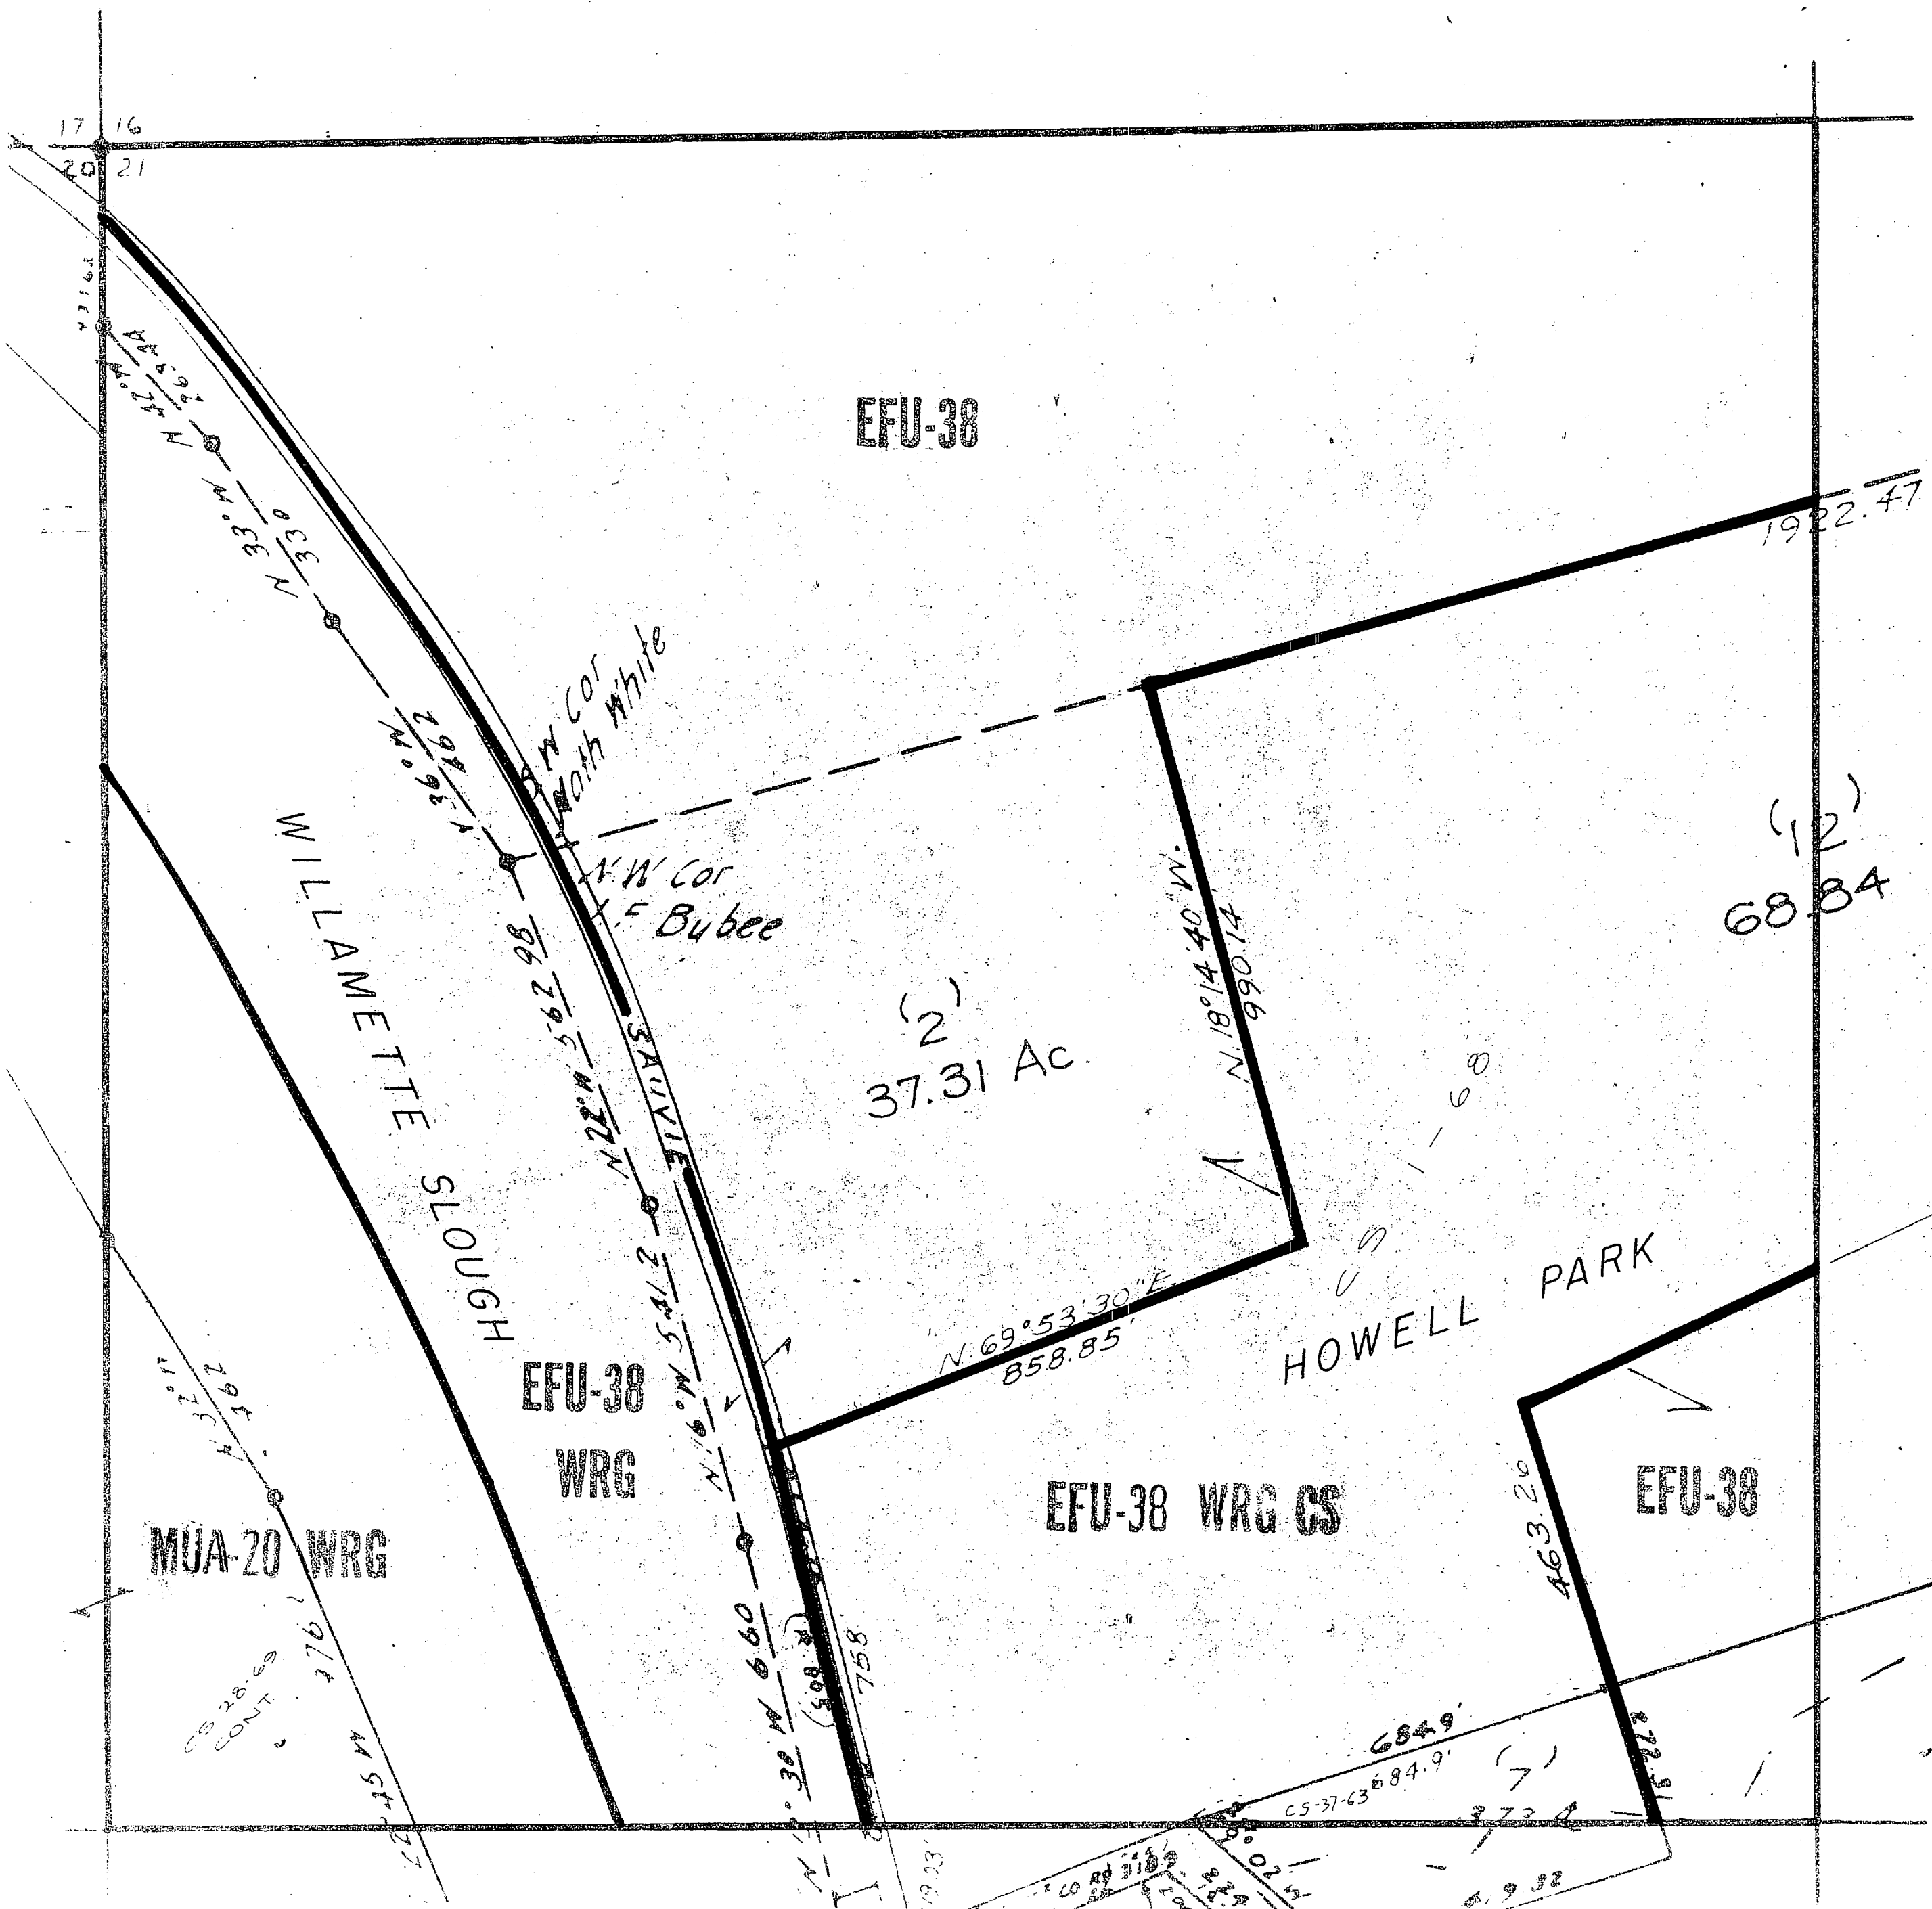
17 16
20 21

EFU-38

1922.47

N 33° W
N 33°
N.W. Cor
Noth White
N.W. Cor
F Bubee
WILLAMETTE SLOUGH
SAUVIE
(2)
37.31 Ac.
N.18°14'40"W.
990.14
CS 1-68
(12)
68.84
N.69°53'30"E.
858.85'
HOWELL PARK
N.22° W
N.16° W
EFU-38
WRG
EFU-38 WRG CS
EFU-38
463.26
MUA-20 WRG
CS 28-69
CONT.
758
684.9'
CS-37-63 684.9'
(7)
Co Rd 3189